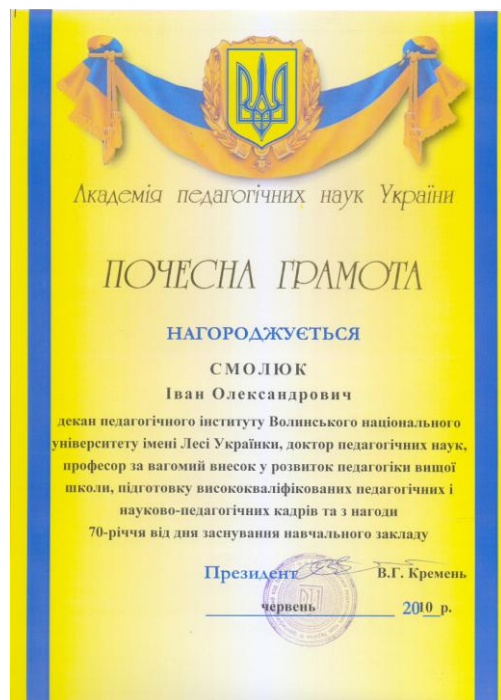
Академія педагогічних наук України

ПОЧЕСНА ГРАМОТА

НАГОРОДЖУЄТЬСЯ

СМОЛЮК
Іван Олександрович

декан педагогічного інституту Волинського національного університету імені Лесі Українки, доктор педагогічних наук, професор за вагомий внесок у розвиток педагогіки вищої школи, підготовку висококваліфікованих педагогічних і науково-педагогічних кадрів та з нагоди 70-річчя від дня заснування навчального закладу

Президент В.Г. Кремень

червень 2010 р.